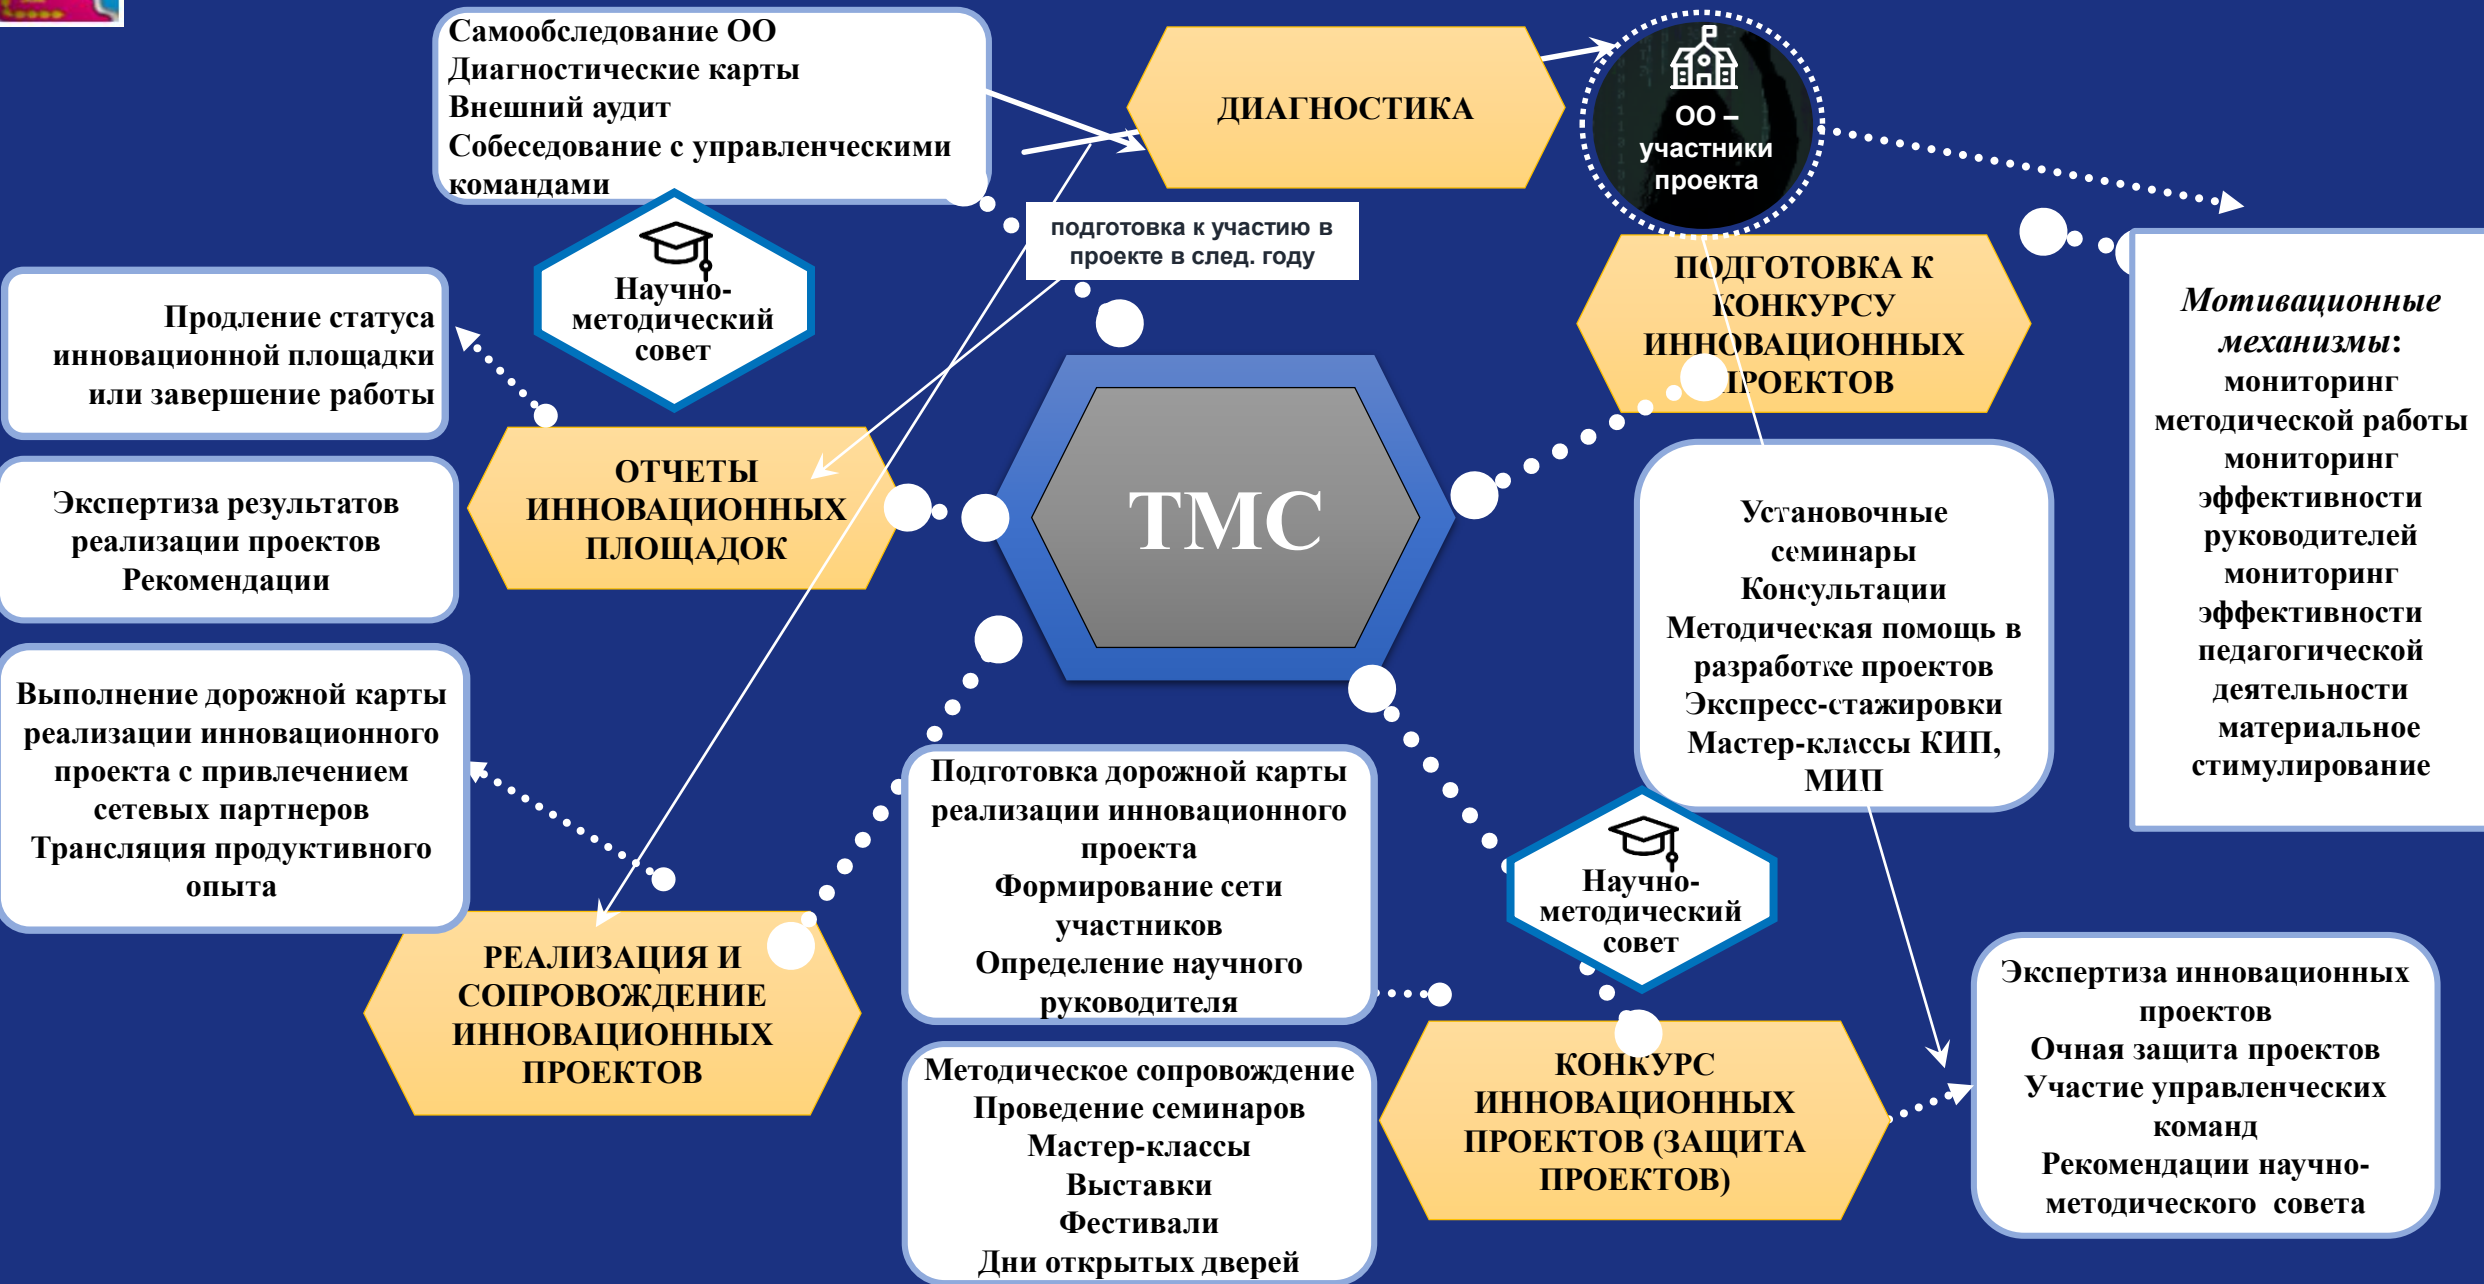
Самообследование ОО
Диагностические карты
Внешний аудит
Собеседование с управленческими командами

ДИАГНОСТИКА

ОО – участники проекта

Научно-методический совет

подготовка к участию в проекте в след. году

Продление статуса инновационной площадки или завершение работы

ПОДГОТОВКА К КОНКУРСУ ИННОВАЦИОННЫХ ПРОЕКТОВ

Мотивационные механизмы:
мониторинг методической работы
мониторинг эффективности руководителей
мониторинг эффективности педагогической деятельности
материальное стимулирование

ОТЧЕТЫ ИННОВАЦИОННЫХ ПЛОЩАДОК

ТМС

Экспертиза результатов реализации проектов
Рекомендации

Установочные семинары
Консультации
Методическая помощь в разработке проектов
Экспресс-стажировки
Мастер-классы КИП, МИП

Выполнение дорожной карты реализации инновационного проекта с привлечением сетевых партнеров
Трансляция продуктивного опыта

Подготовка дорожной карты реализации инновационного проекта
Формирование сети участников
Определение научного руководителя

Научно-методический совет

РЕАЛИЗАЦИЯ И СОПРОВОЖДЕНИЕ ИННОВАЦИОННЫХ ПРОЕКТОВ

Экспертиза инновационных проектов
Очная защита проектов
Участие управленческих команд
Рекомендации научно-методического совета

Методическое сопровождение
Проведение семинаров
Мастер-классы
Выставки
Фестивали
Дни открытых дверей

КОНКУРС ИННОВАЦИОННЫХ ПРОЕКТОВ (ЗАЩИТА ПРОЕКТОВ)